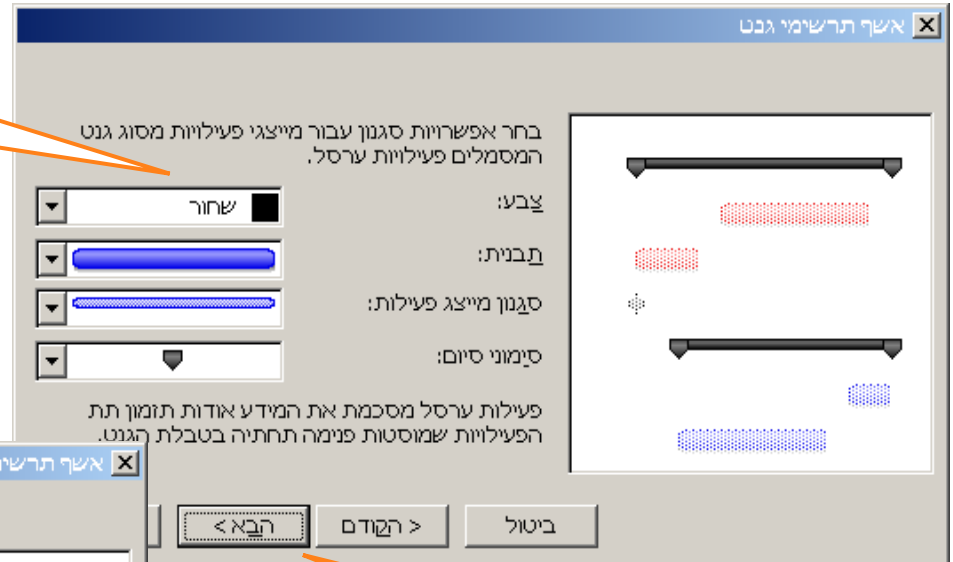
אשף תרשימי גנט

בחר אפשרויות סגנון עבור מייצגי פעילויות מסוג גנט המסמלים פעילויות ערסל.

צבע:
שחור

תבנית:

סגנון מייצג פעילות:

סימוני סיום:

פעילות ערסל מסכמת את המידע אודות תזמון תת הפעילויות שמוסטות פנימה תחתיה בטבלת הגנט.

ביטול
< הקודם
הבא >

אשף תרשי